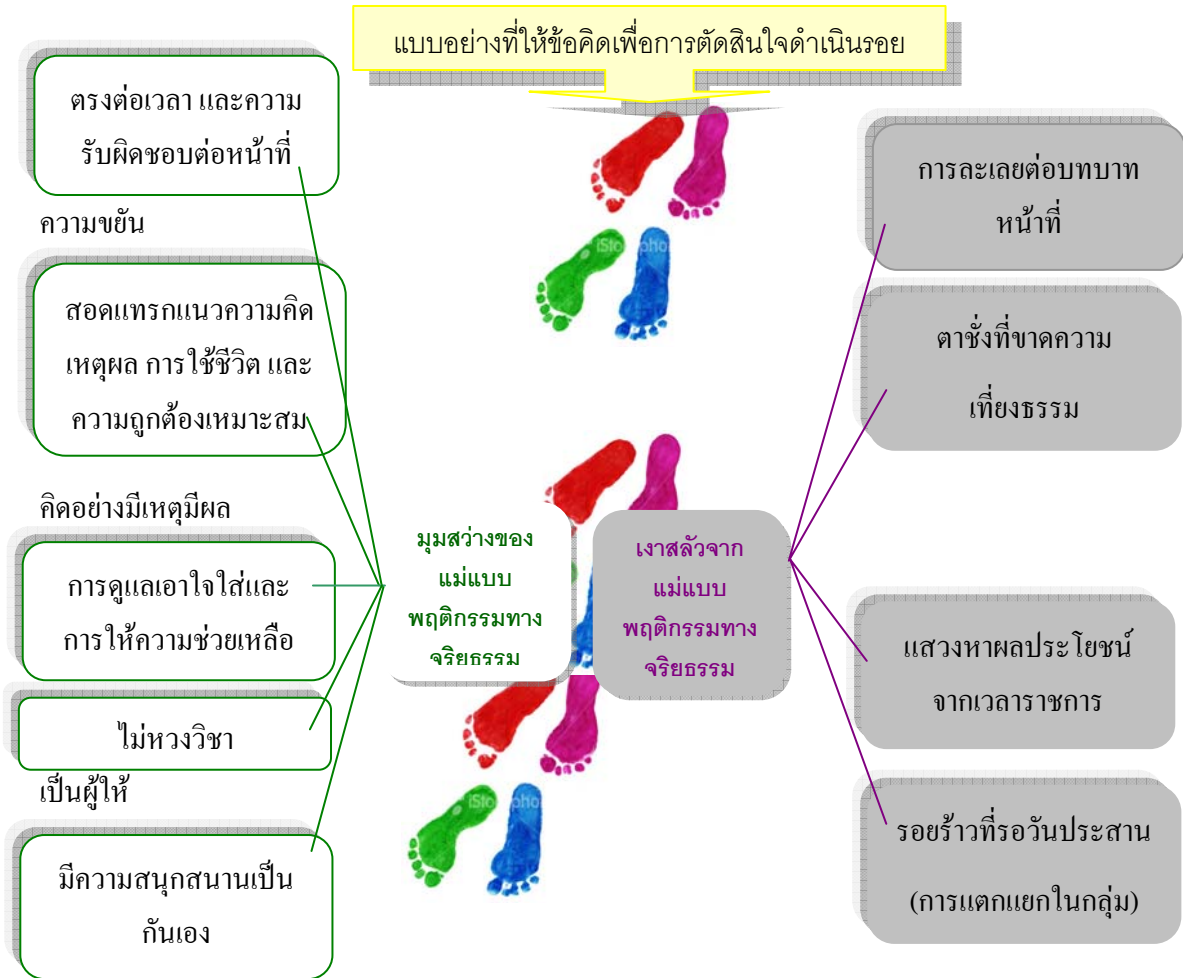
แบบอย่างที่ให้ข้อคิดเพื่อการตัดสินใจดำเนินรอย

ตรงต่อเวลา และความรับผิดชอบต่อหน้าที่

ความขยัน

สอดแทรกแนวความคิด เหตุผล การใช้ชีวิต และความถูกต้องเหมาะสม

คิดอย่างมีเหตุมีผล

การดูแลเอาใจใส่และการให้ความช่วยเหลือ

ไม่หวงวิชา

เป็นผู้ให้

มีความสนุกสนานเป็นกันเอง

มุมสว่างของแม่แบบพฤติกรรมทางจริยธรรม

เงาสลัวจากแม่แบบพฤติกรรมทางจริยธรรม

การละเลยต่อบทบาทหน้าที่

ตาชั่งที่ขาดความเที่ยงธรรม

แสวงหาผลประโยชน์จากเวลาราชการ

รอยร้าวที่รอวันประสาน (การแตกแยกในกลุ่ม)

iStockphoto

iStockphoto